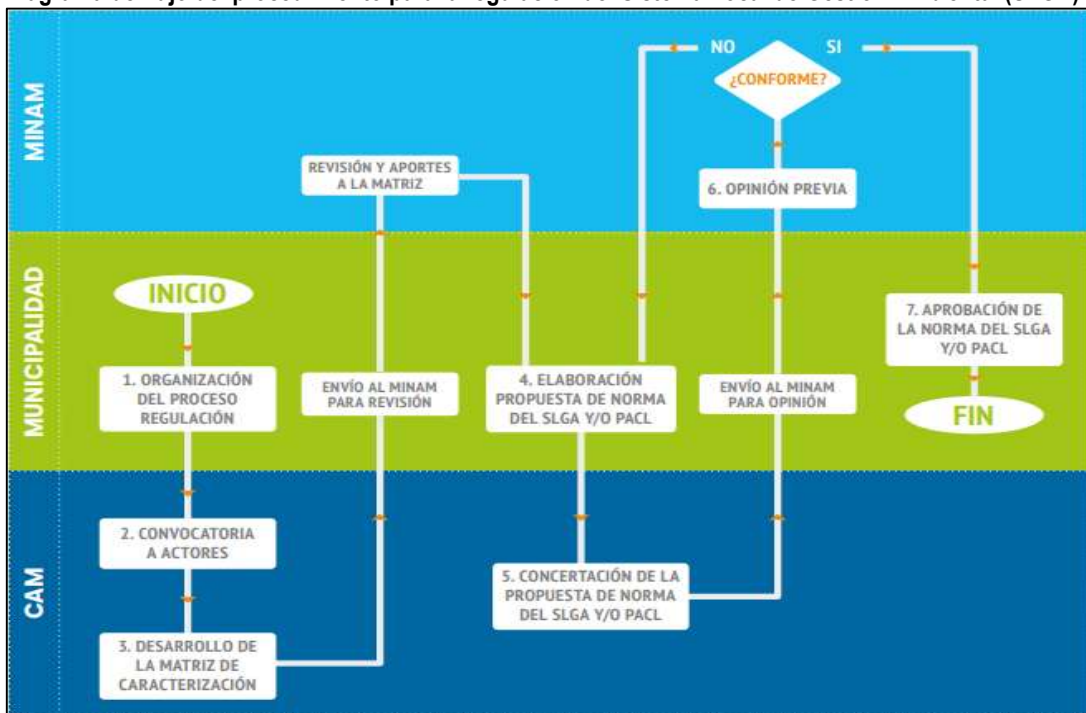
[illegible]

MINAM

MUNICIPALIDAD

CAM

INICIO

1. ORGANIZACIÓN DEL PROCESO REGULACIÓN

2. CONVOCATORIA A ACTORES

3. DESARROLLO DE LA MATRIZ DE CARACTERIZACIÓN

ENVÍO AL MINAM PARA REVISIÓN

REVISIÓN Y APORTES A LA MATRIZ

4. ELABORACIÓN PROPUESTA DE NORMA DEL SLGA Y/O PACL

5. CONCERTACIÓN DE LA PROPUESTA DE NORMA DEL SLGA Y/O PACL

ENVÍO AL MINAM PARA OPINIÓN

6. OPINIÓN PREVIA

¿CONFORME?

NO

SI

7. APROBACIÓN DE LA NORMA DEL SLGA Y/O PACL

FIN